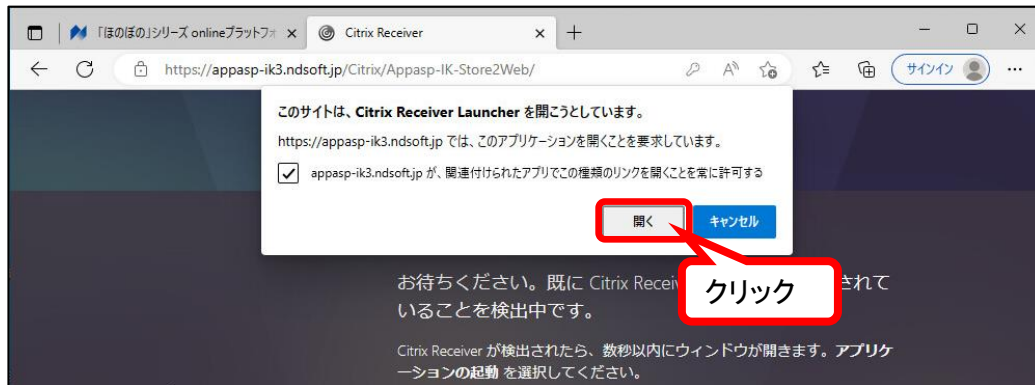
「ほのぼの」シリーズ onlineプラットフォ ×
Citrix Receiver ×
+
https://appasp-ik3.ndsoft.jp/Citrix/Appasp-IK-Store2Web/
サインイン
...

このサイトは、Citrix Receiver Launcher を開こうとしています。
https://appasp-ik3.ndsoft.jp では、このアプリケーションを開くことを要求しています。
appasp-ik3.ndsoft.jp が、関連付けられたアプリでこの種類のリンクを開くことを常に許可する
開く
キャンセル

クリック

お待ちください。既に Citrix Receiv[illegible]されていることを検出中です。

Citrix Receiver が検出されたら、数秒以内にウィンドウが開きます。アプリケーションの起動 を選択してください。